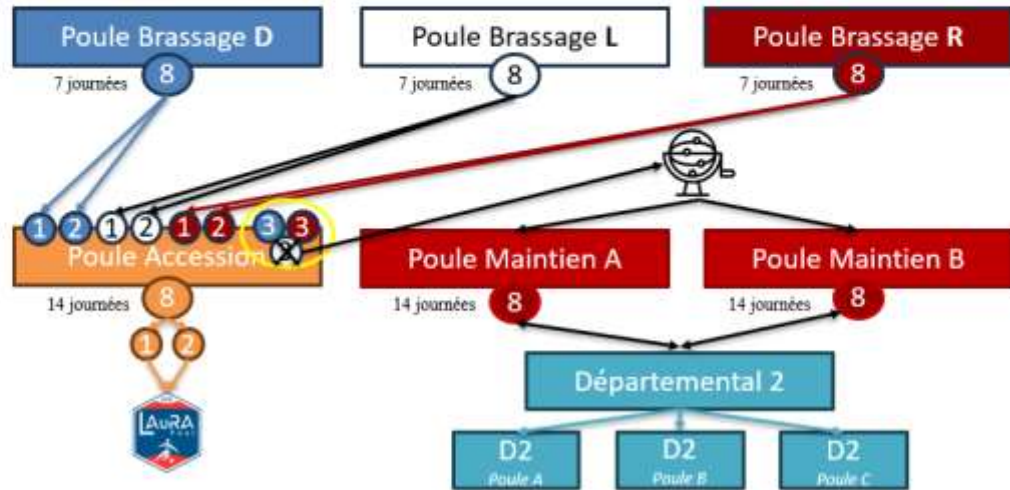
Poule Brassage D
7 journées
8

Poule Brassage L
7 journées
8

Poule Brassage R
7 journées
8

1 2 1 2 1 2 3 3

Poule Accession
14 journées
8
1 2

LAuRA Foot

Poule Maintien A
14 journées
8

Poule Maintien B
14 journées
8

Départemental 2

D2
Poule A

D2
Poule B

D2
Poule C